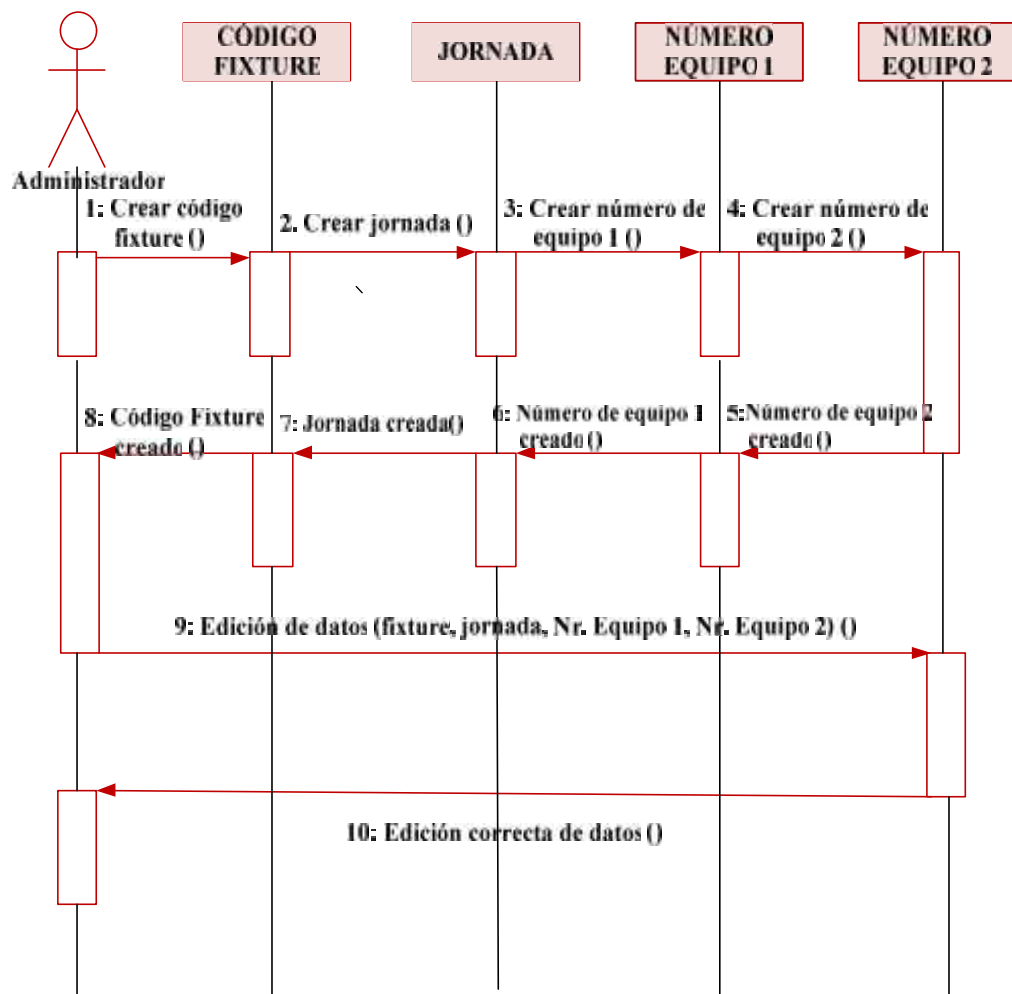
CÓDIGO FIXTURE

JORNADA

NÚMERO EQUIPO 1

NÚMERO EQUIPO 2

Administrador

1: Crear código fixture ()

2. Crear jornada ()

3: Crear número de equipo 1 ()

4: Crear número de equipo 2 ()

8: Código Fixture creado ()

7: Jornada creada()

6: Número de equipo 1 creado ()

5:Número de equipo 2 creado ()

9: Edición de datos (fixture, jornada, Nr. Equipo 1, Nr. Equipo 2) ()

10: Edición correcta de datos ()